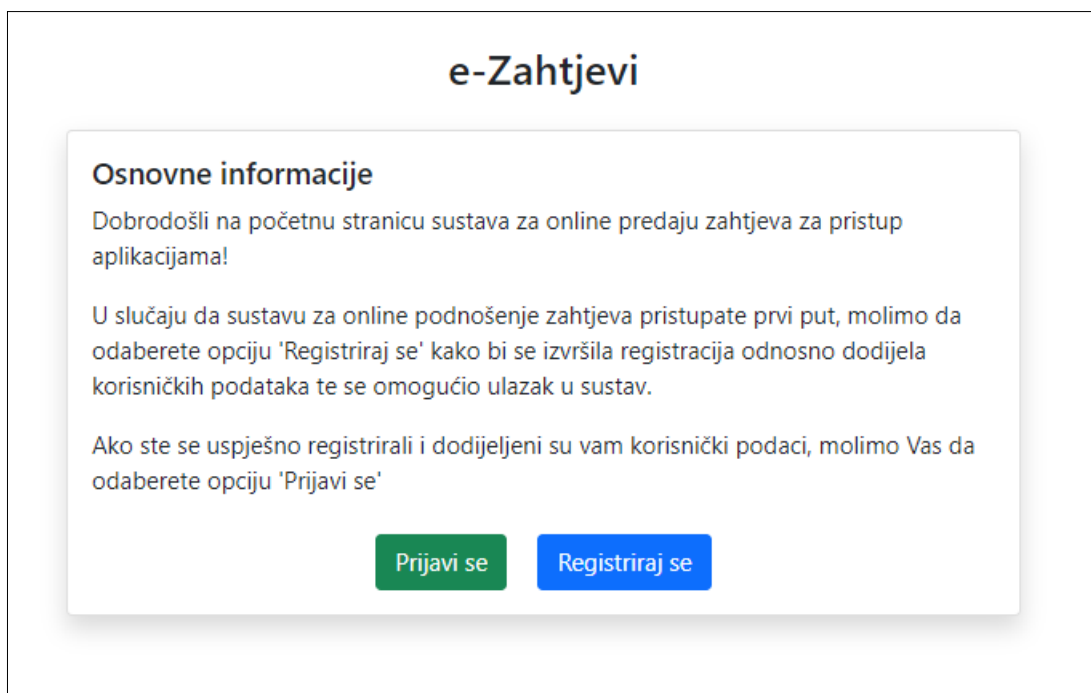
e-Zahtjevi

Osnovne informacije

Dobrodošli na početnu stranicu sustava za online predaju zahtjeva za pristup aplikacijama!

U slučaju da sustavu za online podnošenje zahtjeva pristupate prvi put, molimo da odaberete opciju 'Registriraj se' kako bi se izvršila registracija odnosno dodijela korisničkih podataka te se omogućio ulazak u sustav.

Ako ste se uspješno registrirali i dodijeljeni su vam korisnički podaci, molimo Vas da odaberete opciju 'Prijavi se'

Prijavi se

Registriraj se